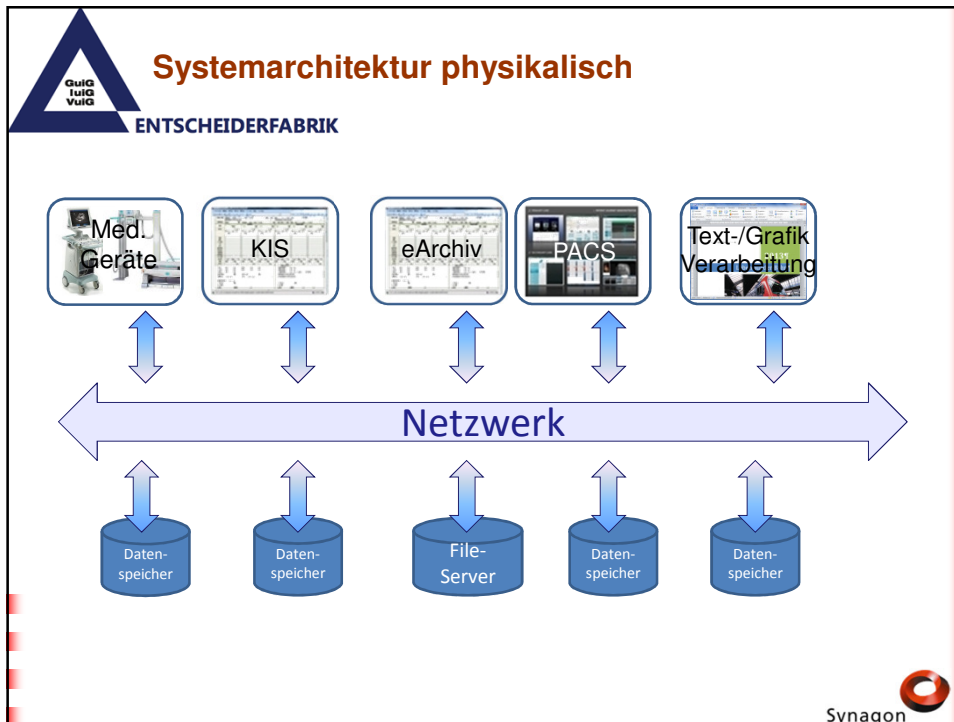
GuiG
IuiG
VuiG
ENTSCHEIDERFABRIK

Systemarchitektur physikalisch

Med. Geräte

KIS

eArchiv

PACS

Text-/Grafik Verarbeitung

Netzwerk

Datenspeicher

Datenspeicher

File-Server

Datenspeicher

Datenspeicher

Synagon